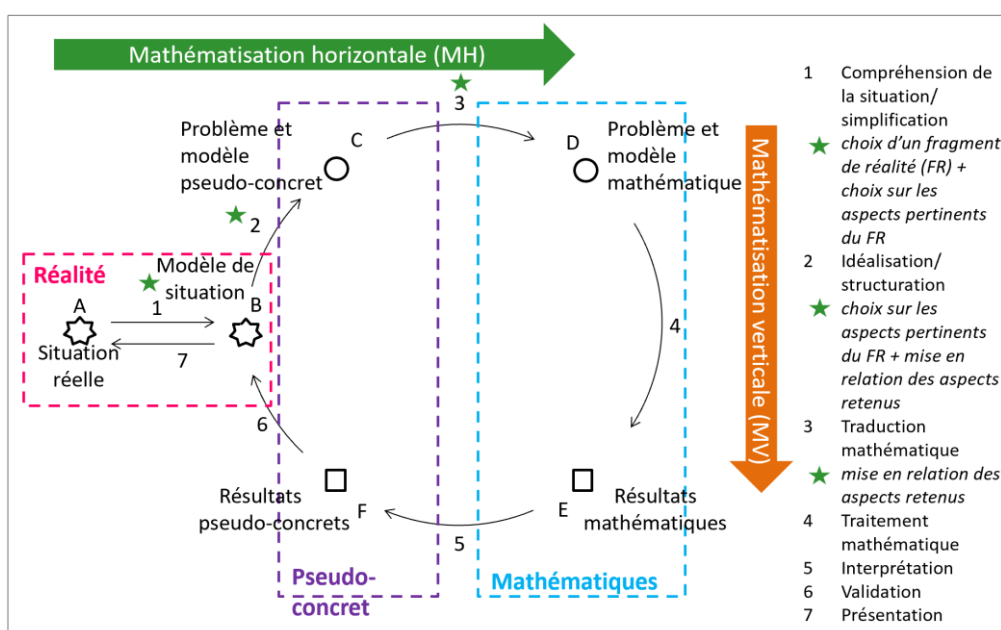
Mathématisation horizontale (MH)

3

Problème et modèle pseudo-concret

C

D

Problème et modèle mathématique

Mathématisation verticale (MV)

2

Réalité

A

Modèle de situation

B

1

7

Situation réelle

4

6

Résultats pseudo-concrets

F

5

E

Résultats mathématiques

Pseudo-concret

Mathématiques

1 Compréhension de la situation/ simplification
choix d'un fragment de réalité (FR) + choix sur les aspects pertinents du FR
2 Idéalisation/ structuration
choix sur les aspects pertinents du FR + mise en relation des aspects retenus
3 Traduction mathématique
mise en relation des aspects retenus
4 Traitement mathématique
5 Interprétation
6 Validation
7 Présentation